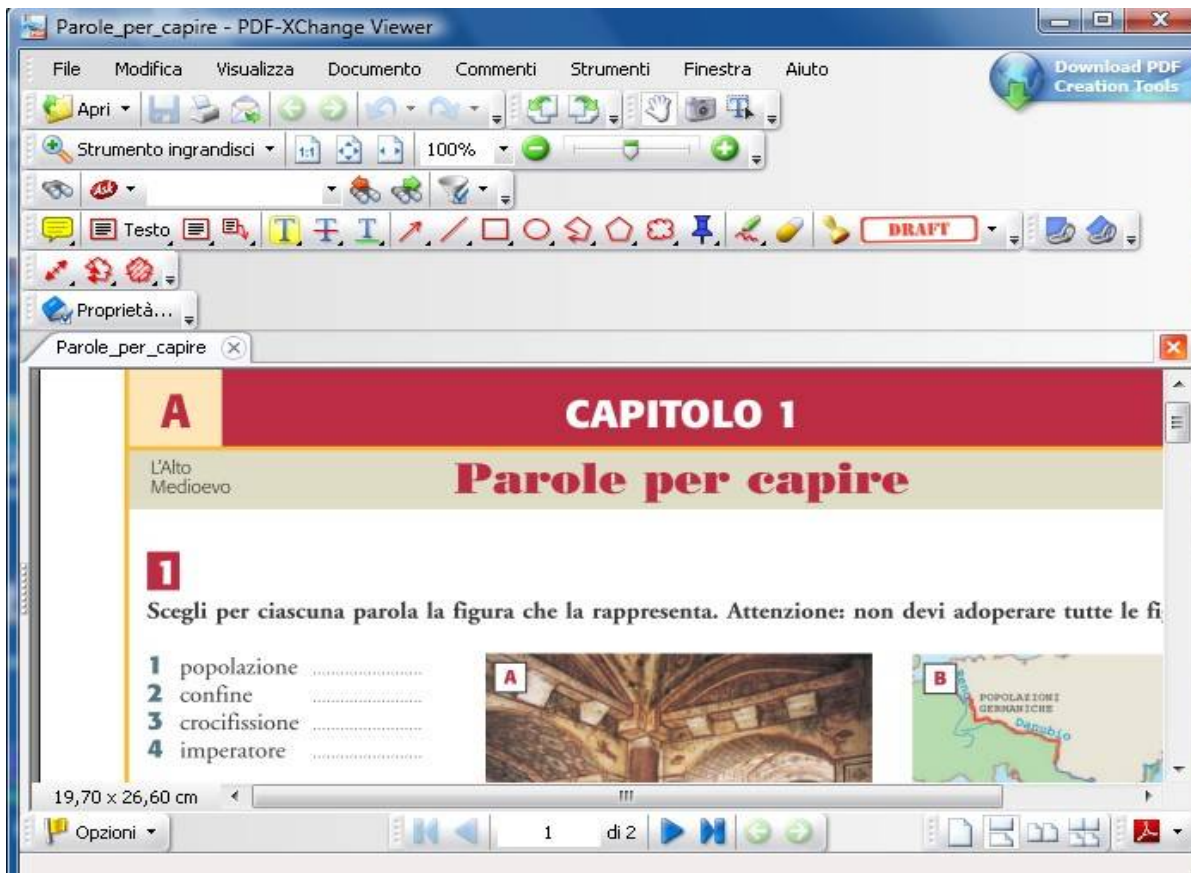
Parole_per_capire - PDF-XChange Viewer

File Modifica Visualizza Documento Commenti Strumenti Finestra Aiuto

Download PDF Creation Tools

Apri

Strumento ingrandisci 100%

Testo

DRAFT

Proprietà...

Parole_per_capire

A

CAPITOLO 1

L'Alto Medioevo

Parole per capire

1

Scegli per ciascuna parola la figura che la rappresenta. Attenzione: non devi adoperare tutte le fi

1 popolazione ..........................
2 confine ..........................
3 crocifissione ..........................
4 imperatore ..........................

A

B

POPOLAZIONI GERMANICHE

Danubio

19,70 x 26,60 cm

Opzioni

1 di 2